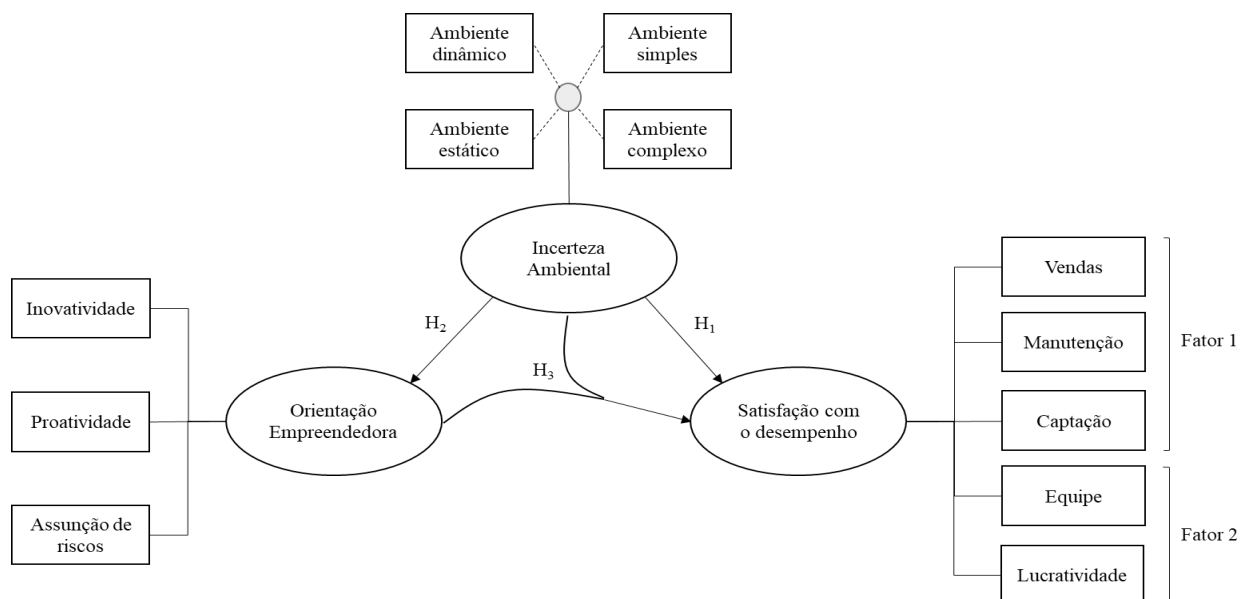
Ambiente dinâmico

Ambiente simples

Ambiente estático

Ambiente complexo

Incerteza Ambiental

$H_2$

$H_1$

$H_3$

Inovatividade

Proatividade

Assunção de riscos

Orientação Empreendedora

Satisfação com o desempenho

Vendas

Manutenção

Captação

Fator 1

Equipe

Lucratividade

Fator 2